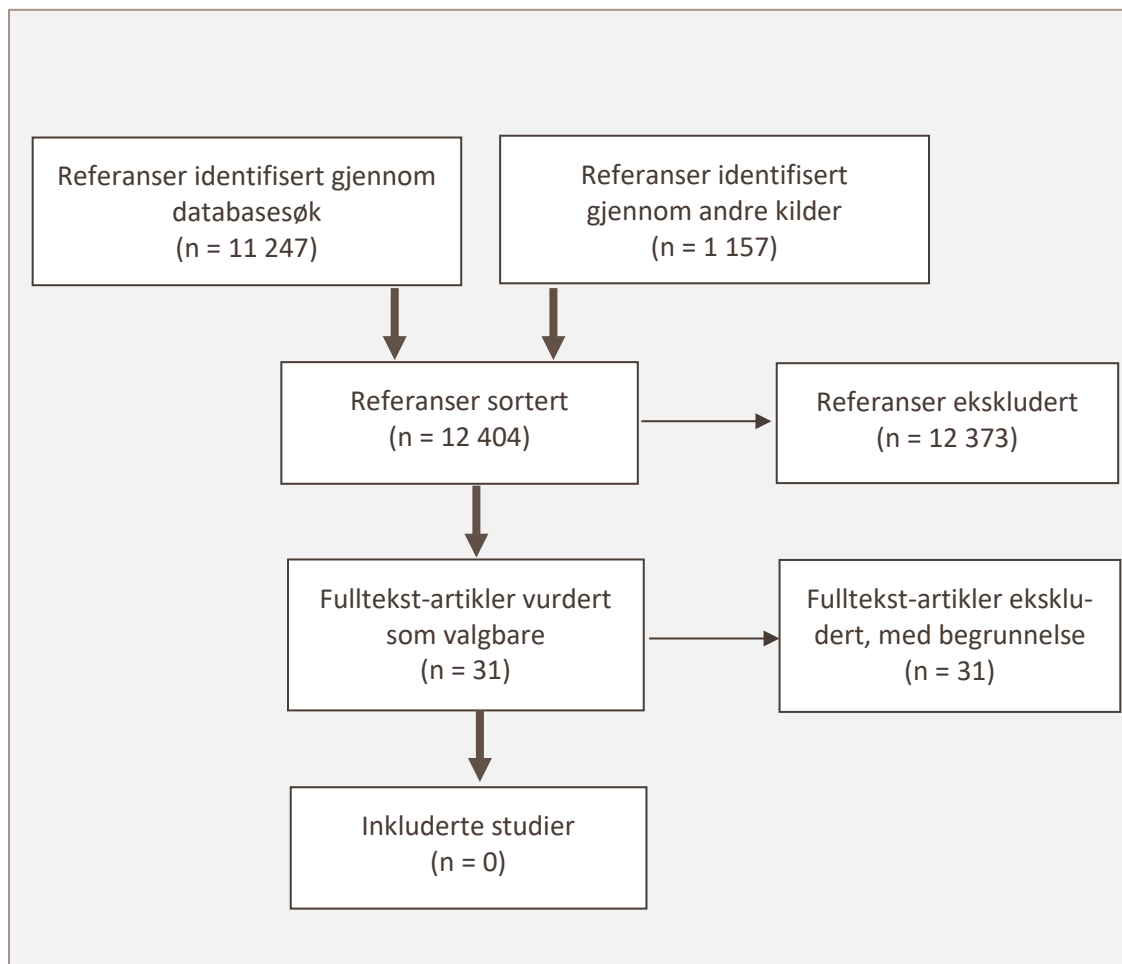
Referanser identifisert gjennom databasesøk
(n = 11 247)

Referanser identifisert gjennom andre kilder
(n = 1 157)

Referanser sortert
(n = 12 404)

Referanser ekskludert
(n = 12 373)

Fulltekst-artikler vurdert som valgbare
(n = 31)

Fulltekst-artikler ekskludert, med begrunnelse
(n = 31)

Inkluderte studier
(n = 0)